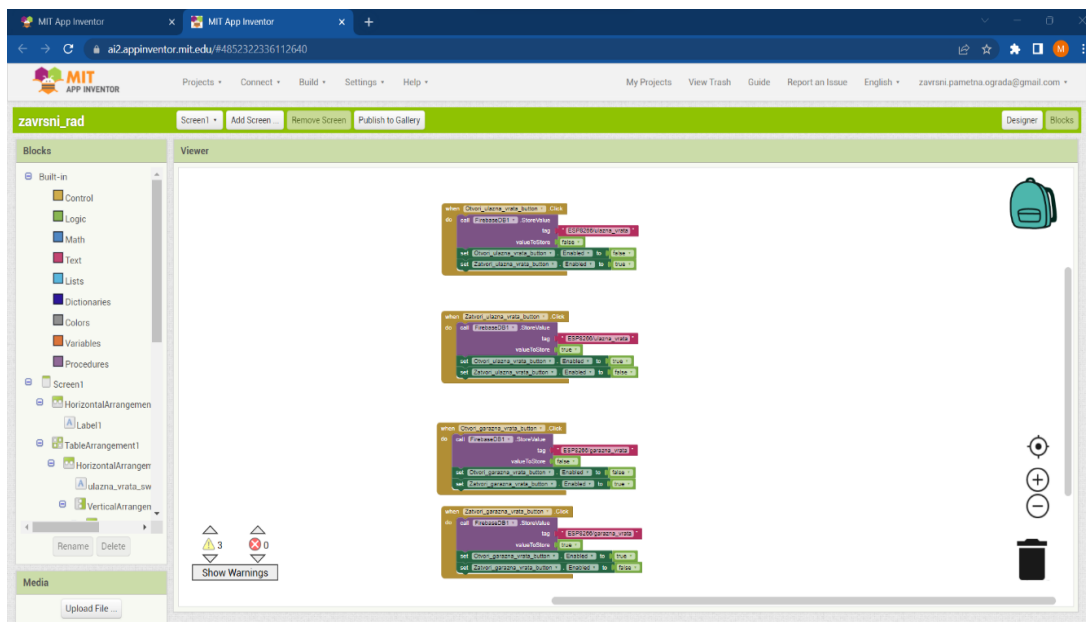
MIT App Inventor
MIT App Inventor
ai2.appinventor.mit.edu/#4852322336112640

MIT APP INVENTOR
Projects ▾ Connect ▾ Build ▾ Settings ▾ Help ▾
My Projects View Trash Guide Report an Issue English ▾ zavrsni.pametna.ograda@gmail.com ▾

zavrsni_rad
Screen1 ▾ Add Screen ... Remove Screen Publish to Gallery
Designer Blocks

Blocks
Built-in
Control
Logic
Math
Text
Lists
Dictionaries
Colors
Variables
Procedures
Screen1
HorizontalArrangemen
Label1
TableArrangement1
HorizontalArrangem
ulazna_vrata_sw
VerticalArrangen
Rename Delete

Media
Upload File ...

Viewer

when Otvori_ulazna_vrata_button . Click
do call FirebaseDB1 . StoreValue
tag " ESP8266/ulazna_vrata "
valueToStore false
set Otvori_ulazna_vrata_button . Enabled to false
set Zatvori_ulazna_vrata_button . Enabled to true

when Zatvori_ulazna_vrata_button . Click
do call FirebaseDB1 . StoreValue
tag " ESP8266/ulazna_vrata "
valueToStore true
set Otvori_ulazna_vrata_button . Enabled to true
set Zatvori_ulazna_vrata_button . Enabled to false

when Otvori_garazna_vrata_button . Click
do call FirebaseDB1 . StoreValue
tag " ESP8266/garazna_vrata "
valueToStore false
set Otvori_garazna_vrata_button . Enabled to false
set Zatvori_garazna_vrata_button . Enabled to true

when Zatvori_garazna_vrata_button . Click
do call FirebaseDB1 . StoreValue
tag " ESP8266/garazna_vrata "
valueToStore true
set Otvori_garazna_vrata_button . Enabled to true
set Zatvori_garazna_vrata_button . Enabled to false

3 0
Show Warnings